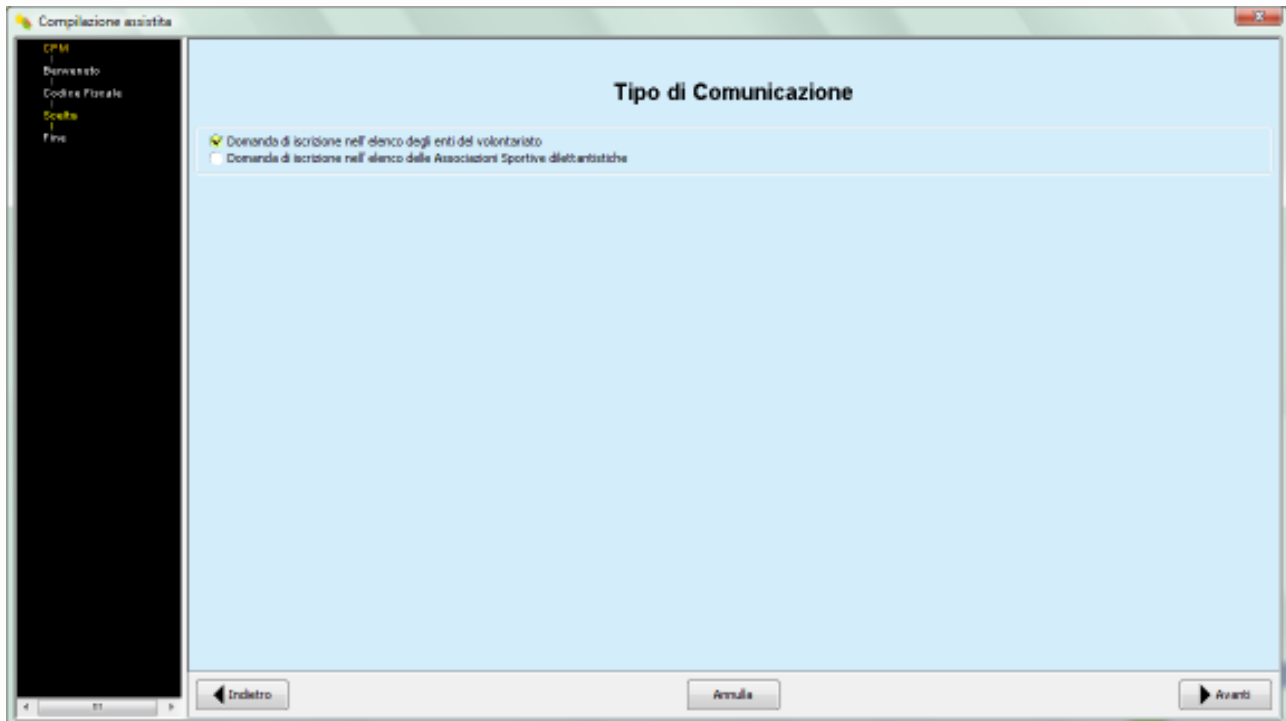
Compilazione assistita

CPM
Benvenuto
Codice Fiscale
Scelta
Fine

Tipo di Comunicazione

Domanda di iscrizione nell' elenco degli enti del volontariato
Domanda di iscrizione nell' elenco delle Associazioni Sportive dilettantistiche

Indietro
Annulla
Avanti